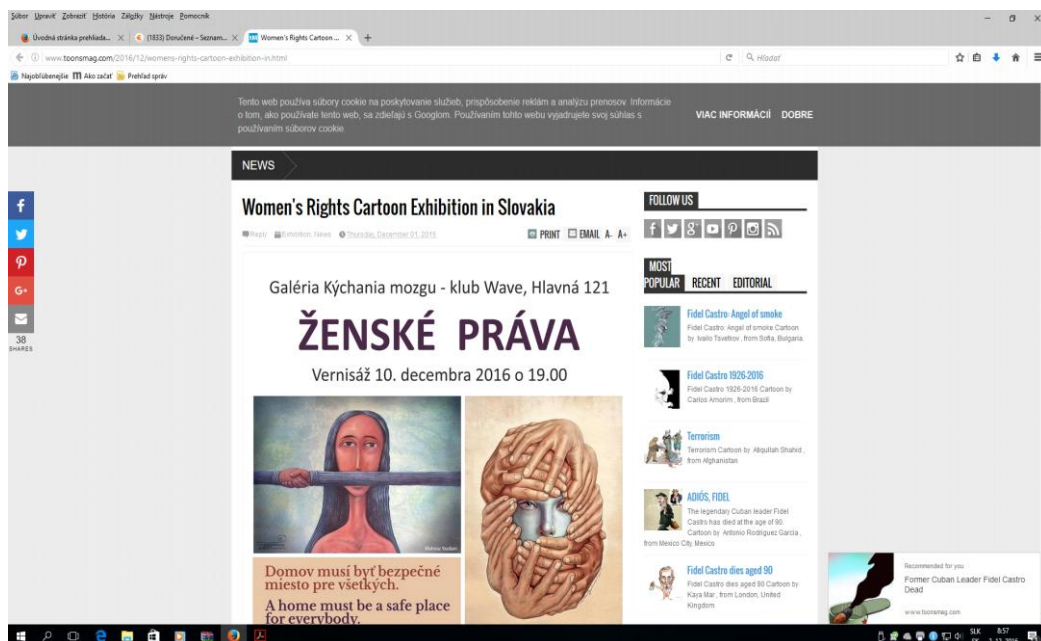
Súbor Upraviť Zobraziť História Záložky Nástroje Pomocník

Úvodná stránka prehliada... × (1833) Doručené - Seznam... × Women's Rights Cartoon ... × +

www.toonsmag.com/2016/12/womens-rights-cartoon-exhibition-in.html

Hľadať

Najobľúbenejšie Ako začať Prehľad správ

Tento web používa súbory cookie na poskytovanie služieb, prispôsobenie reklám a analýzu prenosov. Informácie o tom, ako používate tento web, sa zdieľajú s Googlom. Používaním tohto webu vyjadrujete svoj súhlas s používaním súborov cookie.

VIAC INFORMÁCIÍ DOBRE

NEWS

Women's Rights Cartoon Exhibition in Slovakia

Reply Exhibition, News Thursday, December 01, 2016

PRINT EMAIL A- A+

Galéria Kýchania mozgu - klub Wave, Hlavná 121

ŽENSKÉ PRÁVA

Vernisáž 10. decembra 2016 o 19.00

Domov musí byť bezpečné miesto pre všetkých.

A home must be a safe place for everybody.

38 SHARES

FOLLOW US

MOST POPULAR RECENT EDITORIAL

Fidel Castro- Angel of smoke
Fidel Castro- Angel of smoke Cartoon by Ivailo Tsvetkov , from Sofia, Bulgaria

Fidel Castro 1926-2016
Fidel Castro 1926-2016 Cartoon by Carlos Amorim , from Brazil

Terrorism
Terrorism Cartoon by Aliqullah Shahid , from Afghanistan

ADIÓS, FIDEL
The legendary Cuban leader Fidel Castro has died at the age of 90. Cartoon by Antonio Rodriguez Garcia , from Mexico City, Mexico

Fidel Castro dies aged 90
Fidel Castro dies aged 90 Cartoon by Kaya Mar , from London, United Kingdom

Recommended for you
Former Cuban Leader Fidel Castro Dead
www.toonsmag.com

SLK 8:57